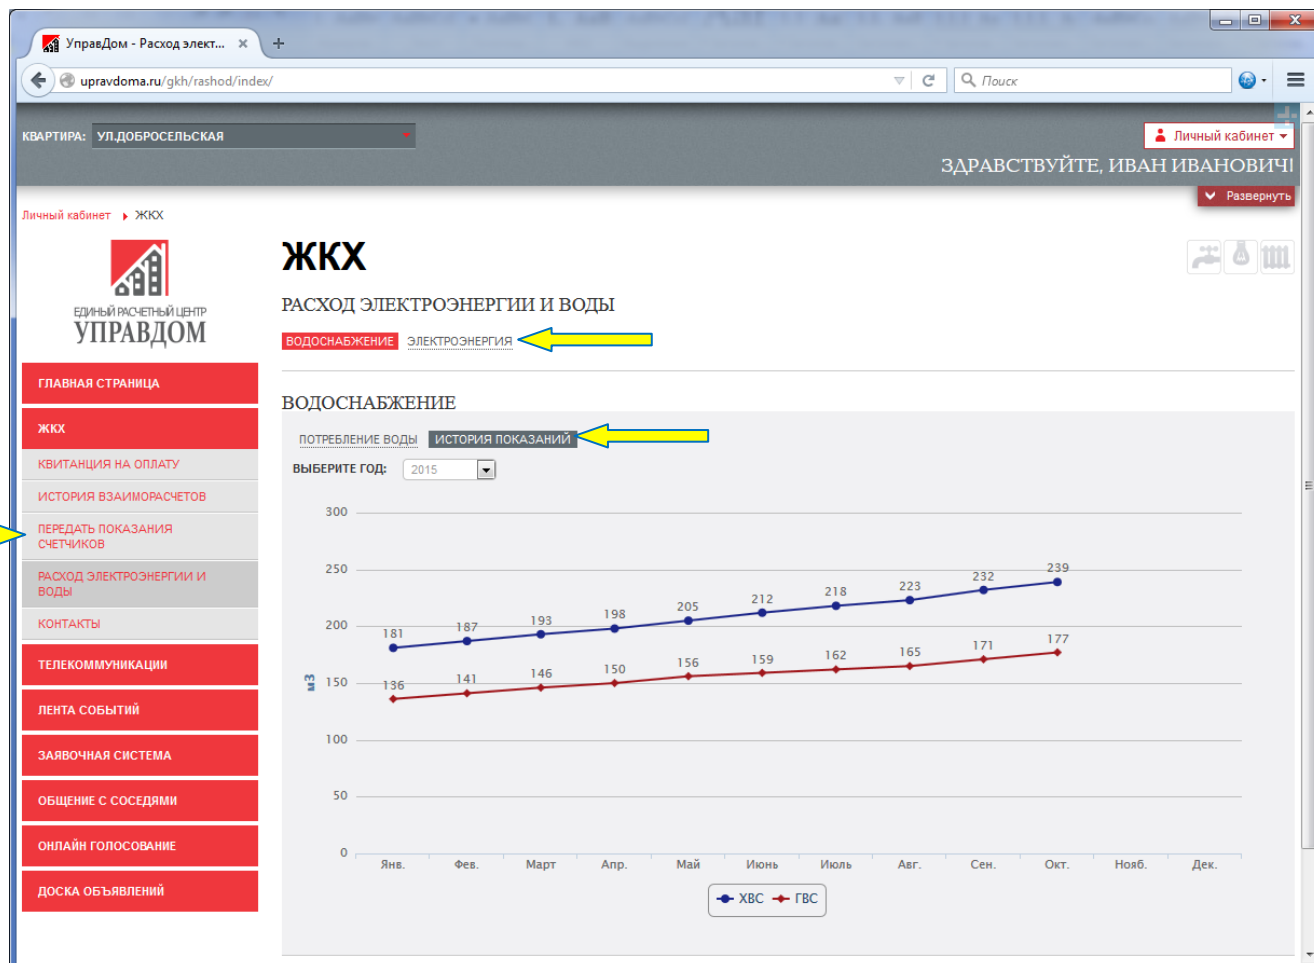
УправДом - Расход элект... ×

upravdoma.ru/gkh/rashod/index/

Поиск

КВАРТИРА: УЛ.ДОБРОСЕЛЬСКАЯ

Личный кабинет

ЗДРАВСТВУЙТЕ, ИВАН ИВАНОВИЧ!

Развернуть

Личный кабинет ▸ ЖКХ

ЕДИНЫЙ РАСЧЕТНЫЙ ЦЕНТР
УПРАВДОМ

ГЛАВНАЯ СТРАНИЦА
ЖКХ
КВИТАНЦИЯ НА ОПЛАТУ
ИСТОРИЯ ВЗАИМОРАСЧЕТОВ
ПЕРЕДАТЬ ПОКАЗАНИЯ СЧЕТЧИКОВ
РАСХОД ЭЛЕКТРОЭНЕРГИИ И ВОДЫ
КОНТАКТЫ
ТЕЛЕКОММУНИКАЦИИ
ЛЕНТА СОБЫТИЙ
ЗАЯВОЧНАЯ СИСТЕМА
ОБЩЕНИЕ С СОСЕДЯМИ
ОНЛАЙН ГОЛОСОВАНИЕ
ДОСКА ОБЪЯВЛЕНИЙ

ЖКХ

РАСХОД ЭЛЕКТРОЭНЕРГИИ И ВОДЫ

ВОДОСНАБЖЕНИЕ ЭЛЕКТРОЭНЕРГИЯ

ВОДОСНАБЖЕНИЕ

ПОТРЕБЛЕНИЕ ВОДЫ ИСТОРИЯ ПОКАЗАНИЙ

ВЫБЕРИТЕ ГОД: 2015

300
250
200
150
100
50
0
м3

181 187 193 198 205 212 218 223 232 239
136 141 146 150 156 159 162 165 171 177

Янв. Фев. Март Апр. Май Июнь Июль Авг. Сен. Окт. Нояб. Дек.

ХВС ГВС